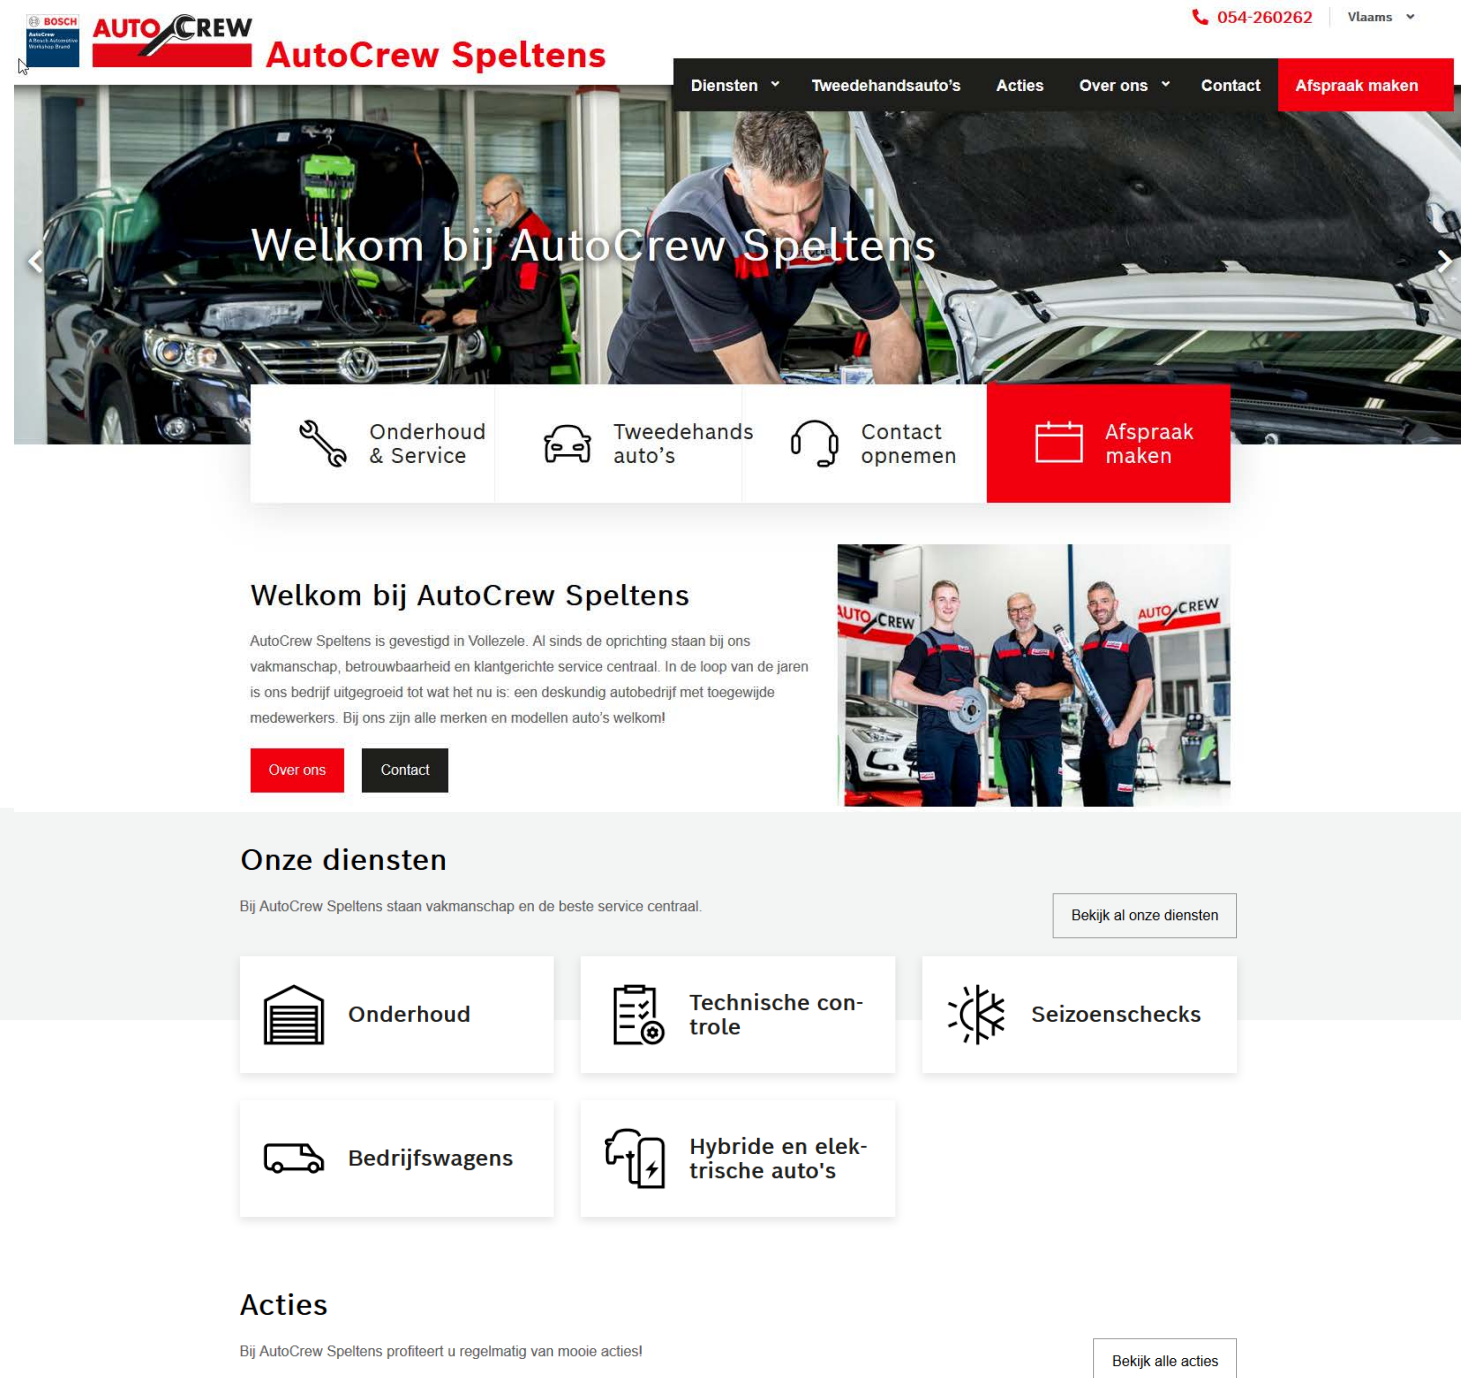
BOSCH AutoCrew A Bosch Automotive Workshop Brand

AUTO CREW AutoCrew Speltens

054-260262 Vlaams

Diensten Tweedehandsauto's Acties Over ons Contact Afspraak maken

Welkom bij AutoCrew Speltens

Onderhoud & Service

Tweedehands auto's

Contact opnemen

Afspraak maken

Welkom bij AutoCrew Speltens

AutoCrew Speltens is gevestigd in Vollezele. Al sinds de oprichting staan bij ons vakmanschap, betrouwbaarheid en klantgerichte service centraal. In de loop van de jaren is ons bedrijf uitgegroeid tot wat het nu is: een deskundig autobedrijf met toegewijde medewerkers. Bij ons zijn alle merken en modellen auto's welkom!

Over ons Contact

AUTO CREW AUTO CREW

Onze diensten

Bij AutoCrew Speltens staan vakmanschap en de beste service centraal.

Bekijk al onze diensten

Onderhoud

Technische controle

Seizoenschecks

Bedrijfswagens

Hybride en elektrische auto's

Acties

Bij AutoCrew Speltens profiteert u regelmatig van mooie acties!

Bekijk alle acties